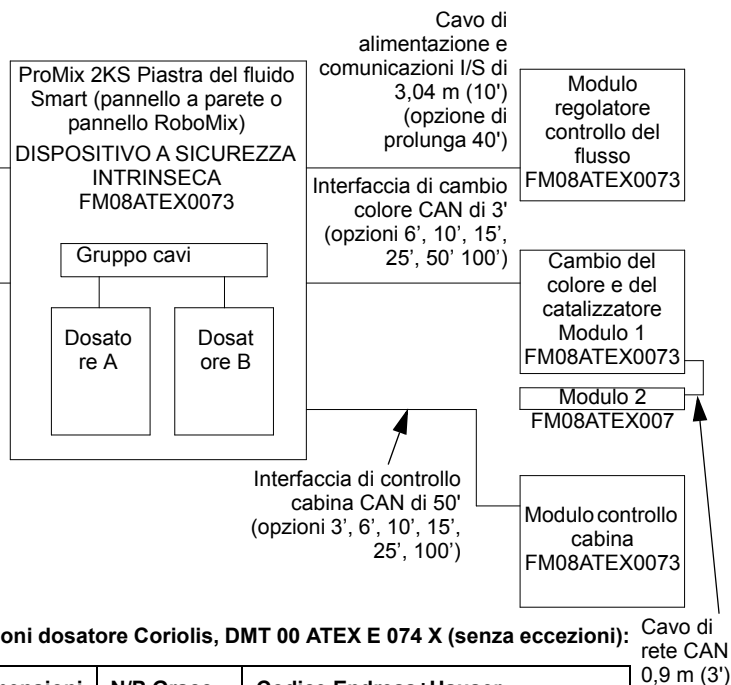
Cavo di alimentazione e comunicazioni I/S di 3,04 m (10') (opzione di prolunga 40')

ProMix 2KS Piastra del fluido Smart (pannello a parete o pannello RoboMix)
DISPOSITIVO A SICUREZZA INTRINSECA
FM08ATEX0073

Gruppo cavi

Dosatore A

Dosatore B

Modulo regolatore controllo del flusso
FM08ATEX0073

Interfaccia di cambio colore CAN di 3' (opzioni 6', 10', 15', 25', 50' 100')

Cambio del colore e del catalizzatore
Modulo 1
FM08ATEX0073

Modulo 2
FM08ATEX007

Interfaccia di controllo cabina CAN di 50' (opzioni 3', 6', 10', 15', 25', 100')

Modulo controllo cabina
FM08ATEX0073

Cavo di rete CAN 0,9 m (3')

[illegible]oni dosatore Coriolis, DMT 00 ATEX E 074 X (senza eccezioni):

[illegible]ecezioni | N/P Graco | Codice Endress+Hauser